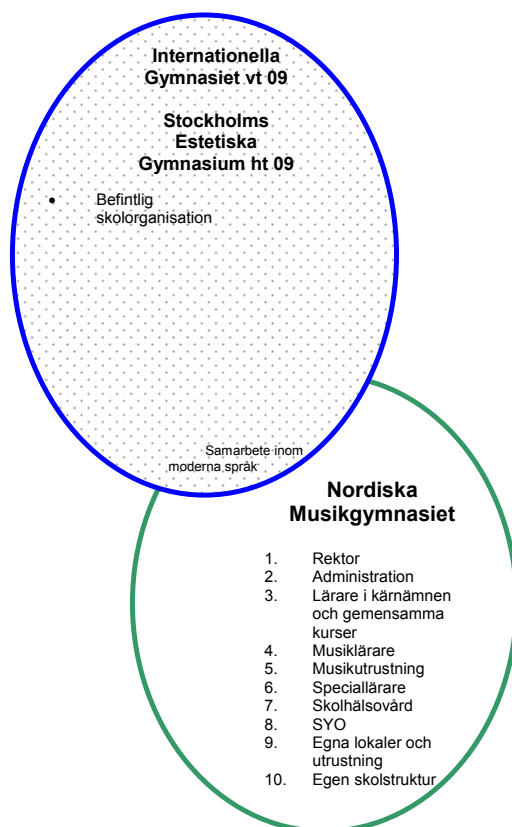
Internationella Gymnasiet vt 09

Stockholms Estetiska Gymnasium ht 09

• Befintlig skolorganisation

Samarbete inom moderna språk

Nordiska Musikgymnasiet

1. Rektor
2. Administration
3. Lärare i kärnämnen och gemensamma kurser
4. Musiklärare
5. Musikutrustning
6. Speciallärare
7. Skolhälsovård
8. SYO
9. Egna lokaler och utrustning
10. Egen skolstruktur